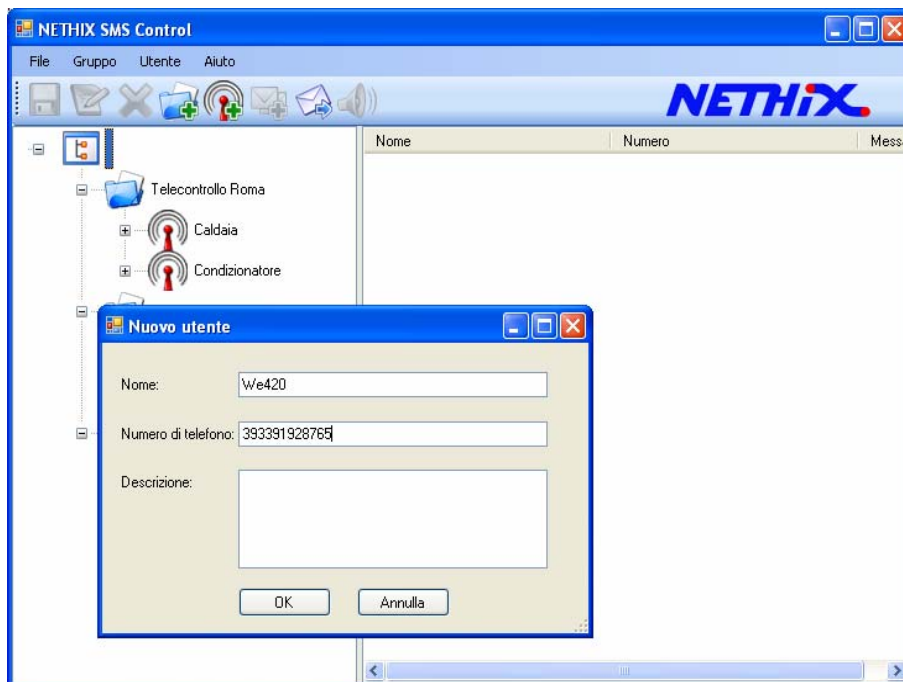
NETHIX SMS Control

File Gruppo Utente Aiuto

NETHIX.

Nome | Numero | Mess

Telecontrollo Roma

Caldaia

Condizionatore

Nuovo utente

Nome: We420

Numero di telefono: 393391928765

Descrizione:

OK Annulla